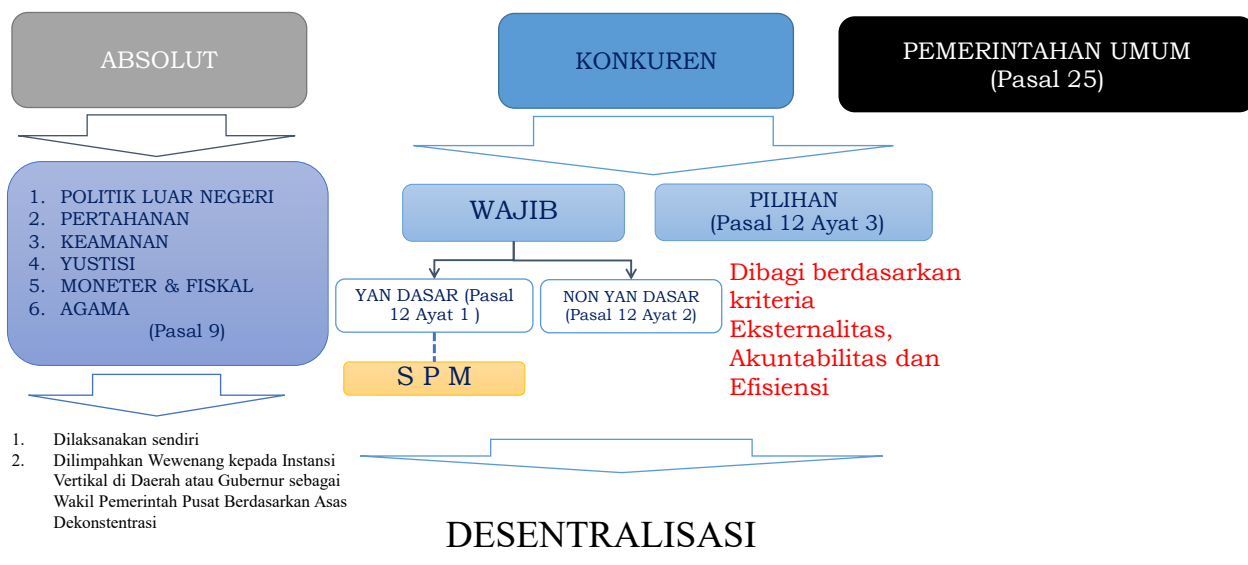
ABSOLUT

KONKUREN

PEMERINTAHAN UMUM
(Pasal 25)

1. POLITIK LUAR NEGERI
2. PERTAHANAN
3. KEAMANAN
4. YUSTISI
5. MONETER & FISKAL
6. AGAMA
(Pasal 9)

WAJIB

PILIHAN
(Pasal 12 Ayat 3)

YAN DASAR (Pasal 12 Ayat 1 )

NON YAN DASAR (Pasal 12 Ayat 2)

Dibagi berdasarkan kriteria Eksternalitas, Akuntabilitas dan Efisiensi

S P M

1. Dilaksanakan sendiri
2. Dilimpahkan Wewenang kepada Instansi Vertikal di Daerah atau Gubernur sebagai Wakil Pemerintah Pusat Berdasarkan Asas Dekonstentrasi

DESENTRALISASI